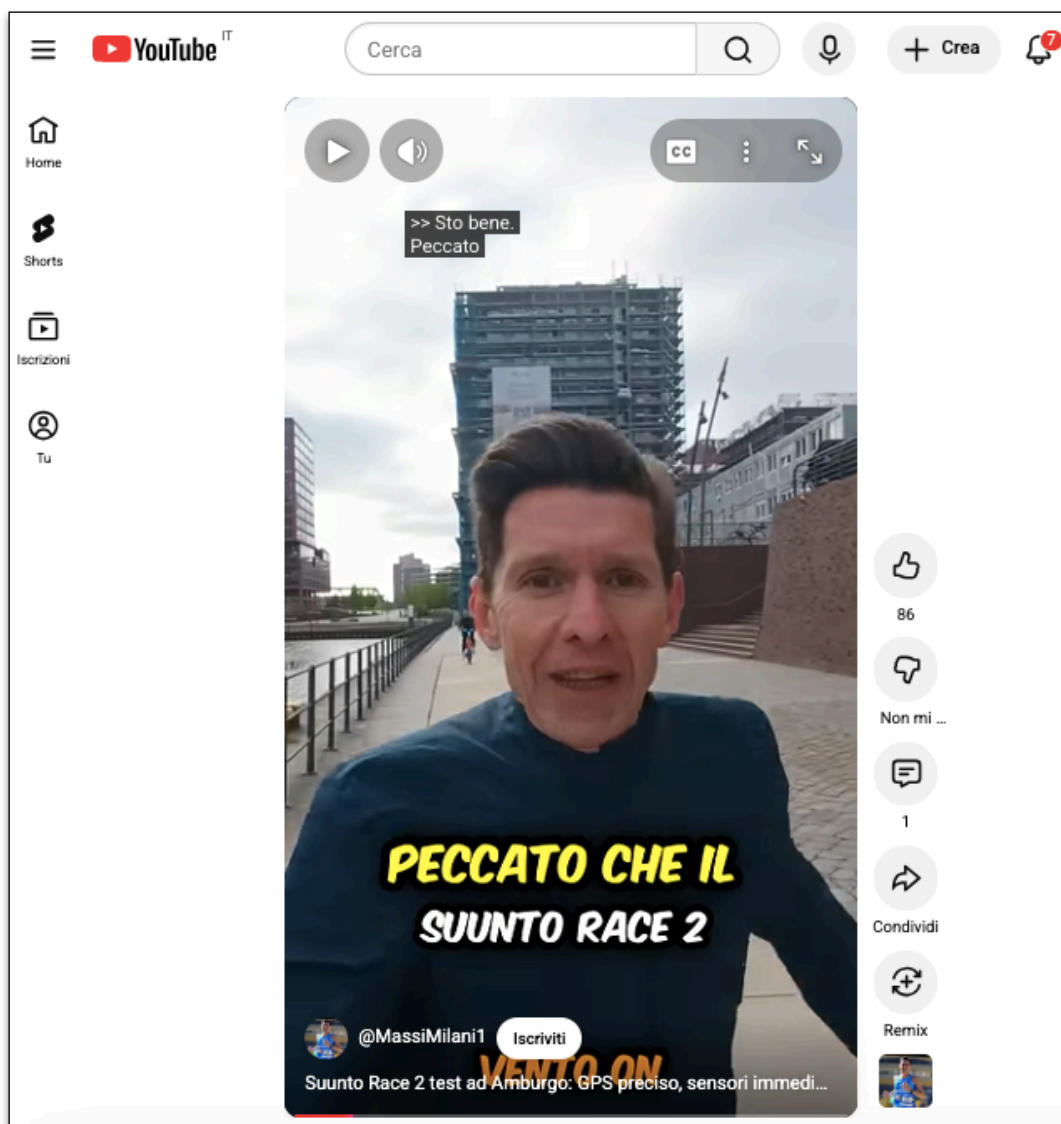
YouTube IT

Cerca

Crea

7

Home

Shorts

Iscrizioni

Tu

CC

>> Sto bene.
Peccato

PECCATO CHE IL
SUUNTO RACE 2

86

Non mi ...

1

Condividi

Remix

@MassiMilani1

Iscriviti

VENTO ON

Suunto Race 2 test ad Amburgo: GPS preciso, sensori immedi...